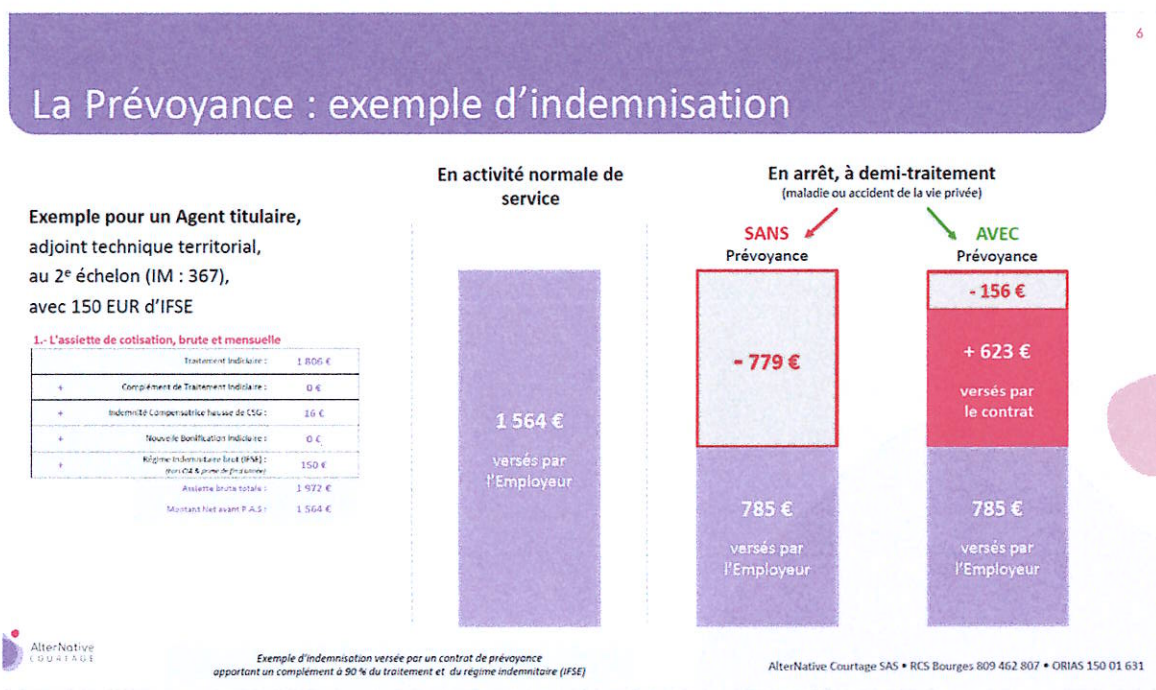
6

La Prévoyance : exemple d'indemnisation

Exemple pour un Agent titulaire, adjoint technique territorial, au 2$^e$ échelon (IM : 367), avec 150 EUR d'IFSE

1.- L'assiette de cotisation, brute et mensuelle

| | | |
|---|---|---|
| | Traitement Indiciaire : | 1 806 € |
| + | Complément de Traitement Indiciaire : | 0 € |
| + | Indemnité Compensatrice hausse de CSG : | 16 € |
| + | Nouvelle Bonification Indiciaire : | 0 € |
| + | Régime Indemnitaire brut (IFSE) : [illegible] | 150 € |
| | Assiette brute totale : | 1 972 € |
| | Montant Net avant P.A.S : | 1 564 € |

En activité normale de service

1 564 €
versés par l'Employeur

En arrêt, à demi-traitement
(maladie ou accident de la vie privée)

SANS
Prévoyance

- 779 €

785 €
versés par l'Employeur

AVEC
Prévoyance

- 156 €

+ 623 €
versés par le contrat

785 €
versés par l'Employeur

AlterNative COURTAGE

Exemple d'indemnisation versée par un contrat de prévoyance apportant un complément à 90 % du traitement et du régime indemnitaire (IFSE)

AlterNative Courtage SAS • RCS Bourges 809 462 807 • ORIAS 150 01 631